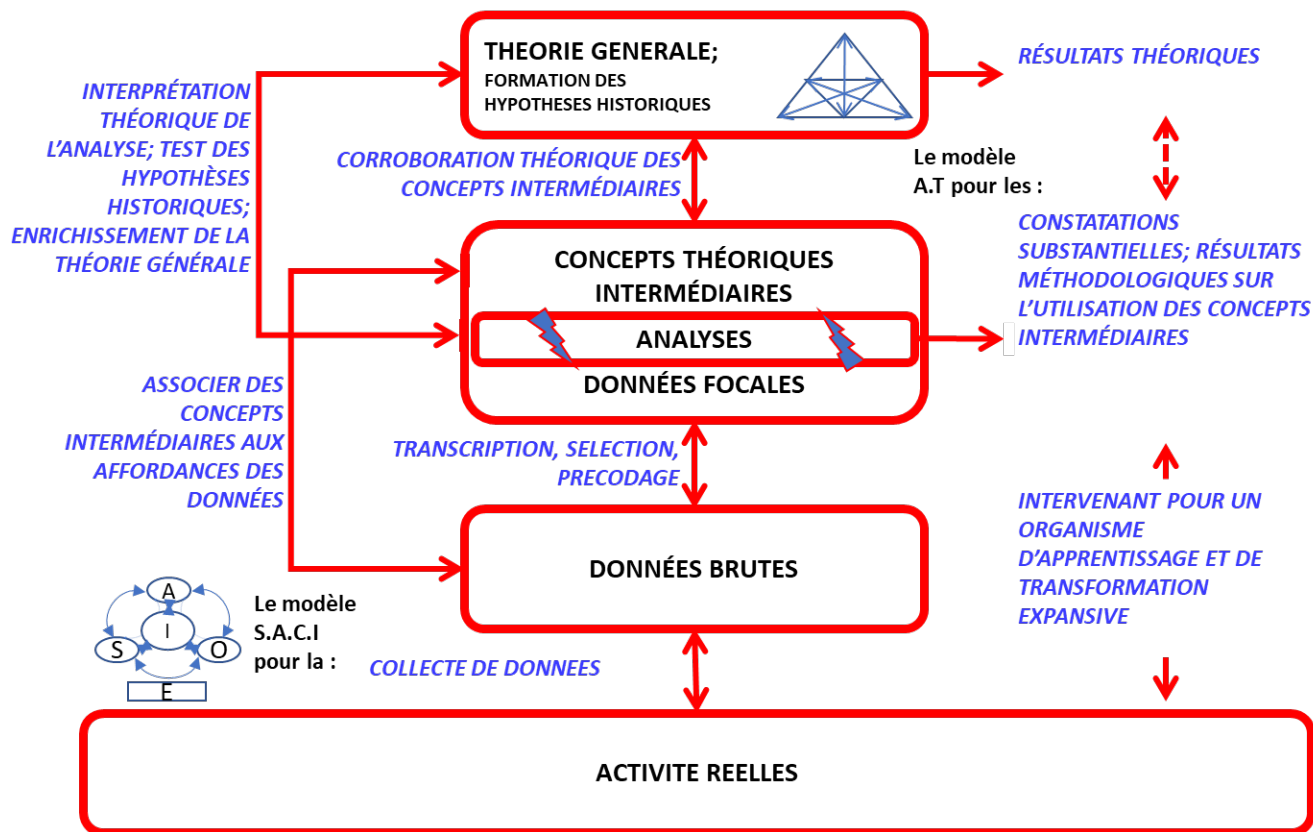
INTERPRÉTATION THÉORIQUE DE L'ANALYSE; TEST DES HYPOTHÈSES HISTORIQUES; ENRICHISSEMENT DE LA THÉORIE GÉNÉRALE

THEORIE GENERALE;
FORMATION DES HYPOTHESES HISTORIQUES

RÉSULTATS THÉORIQUES

CORROBORATION THÉORIQUE DES CONCEPTS INTERMÉDIAIRES

Le modèle A.T pour les :

CONSTATATIONS SUBSTANTIELLES; RÉSULTATS MÉTHODOLOGIQUES SUR L'UTILISATION DES CONCEPTS INTERMÉDIAIRES

CONCEPTS THÉORIQUES INTERMÉDIAIRES

ANALYSES

DONNÉES FOCALES

ASSOCIER DES CONCEPTS INTERMÉDIAIRES AUX AFFORDANCES DES DONNÉES

TRANSCRIPTION, SELECTION, PRECODAGE

INTERVENANT POUR UN ORGANISME D'APPRENTISSAGE ET DE TRANSFORMATION EXPANSIVE

DONNÉES BRUTES

A
I
S
O
E

Le modèle S.A.C.I pour la :

COLLECTE DE DONNEES

ACTIVITE REELLES